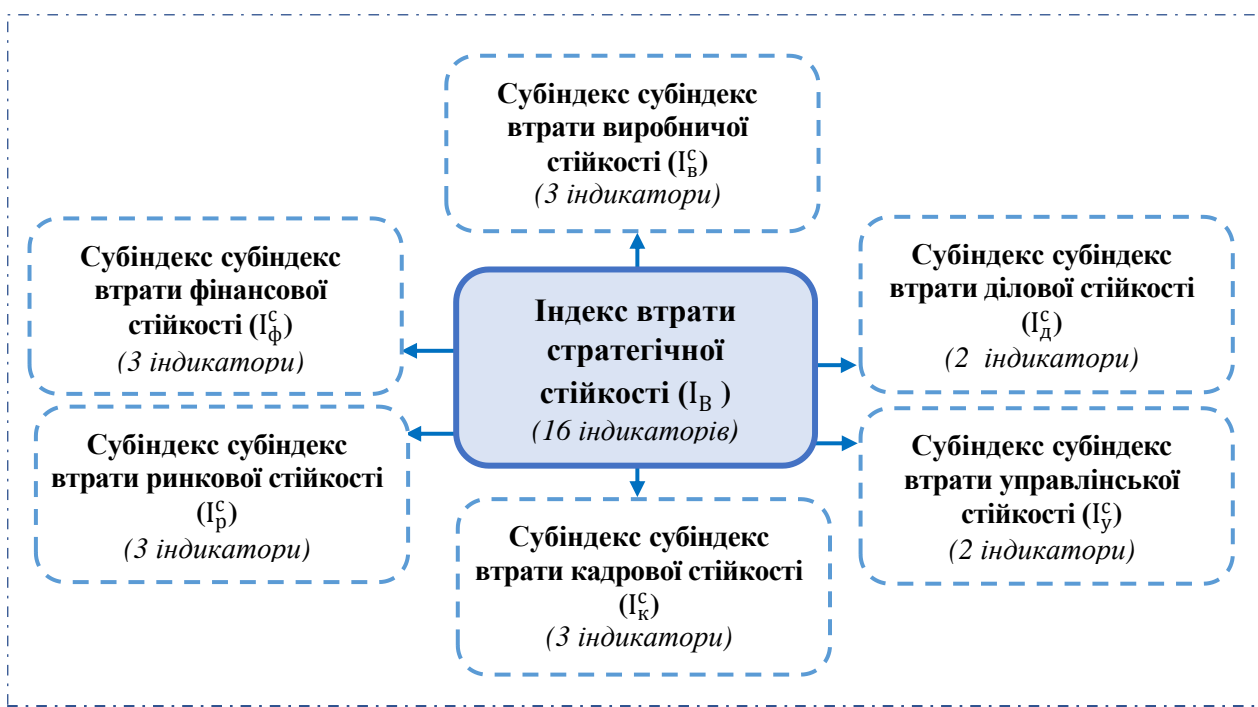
Субіндекс субіндекс втрати виробничої стійкості ($I_{в}^{c}$)
(3 індикатори)

Субіндекс субіндекс втрати фінансової стійкості ($I_{ф}^{c}$)
(3 індикатори)

Індекс втрати стратегічної стійкості ($I_{В}$)
(16 індикаторів)

Субіндекс субіндекс втрати ділової стійкості ($I_{д}^{c}$)
(2 індикатори)

Субіндекс субіндекс втрати ринкової стійкості ($I_{р}^{c}$)
(3 індикатори)

Субіндекс субіндекс втрати управлінської стійкості ($I_{у}^{c}$)
(2 індикатори)

Субіндекс субіндекс втрати кадрової стійкості ($I_{к}^{c}$)
(3 індикатори)